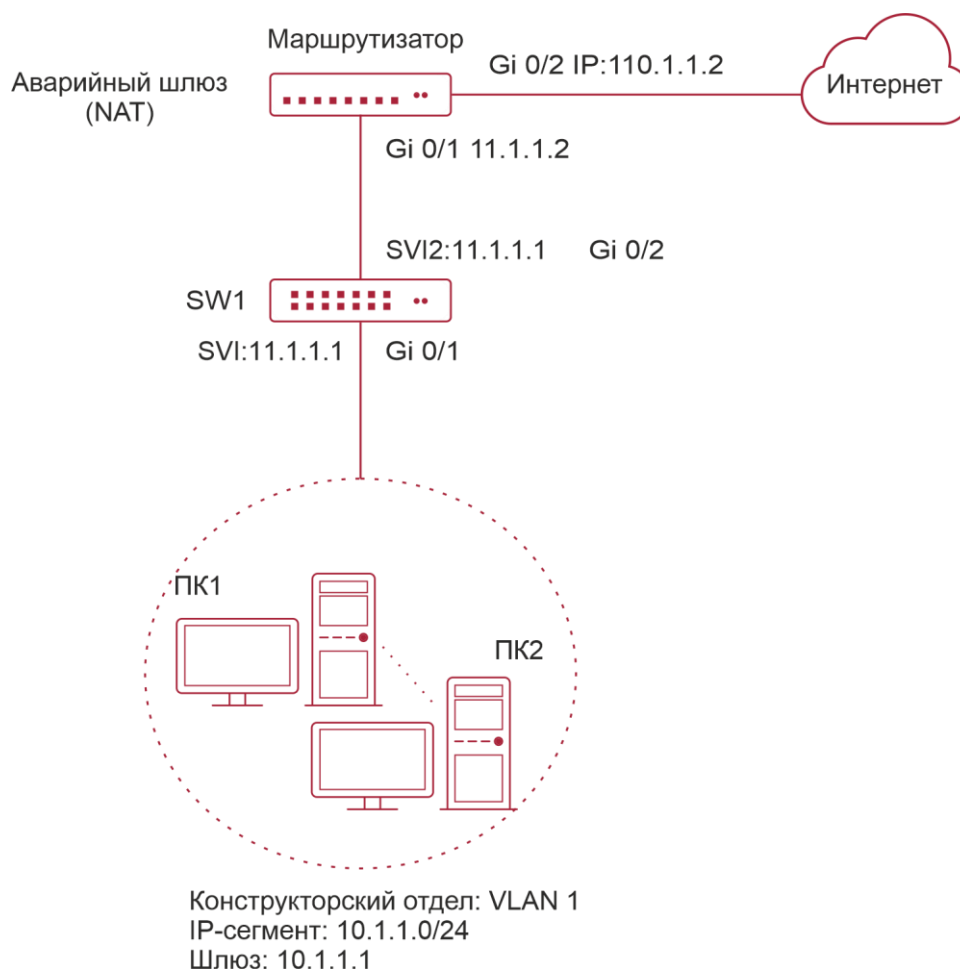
Маршрутизатор

Аварийный шлюз (NAT)

Gi 0/2 IP:110.1.1.2

Интернет

Gi 0/1 11.1.1.2

SVI2:11.1.1.1 Gi 0/2

SW1

SVI:11.1.1.1 Gi 0/1

ПК1

ПК2

Конструкторский отдел: VLAN 1
IP-сегмент: 10.1.1.0/24
Шлюз: 10.1.1.1